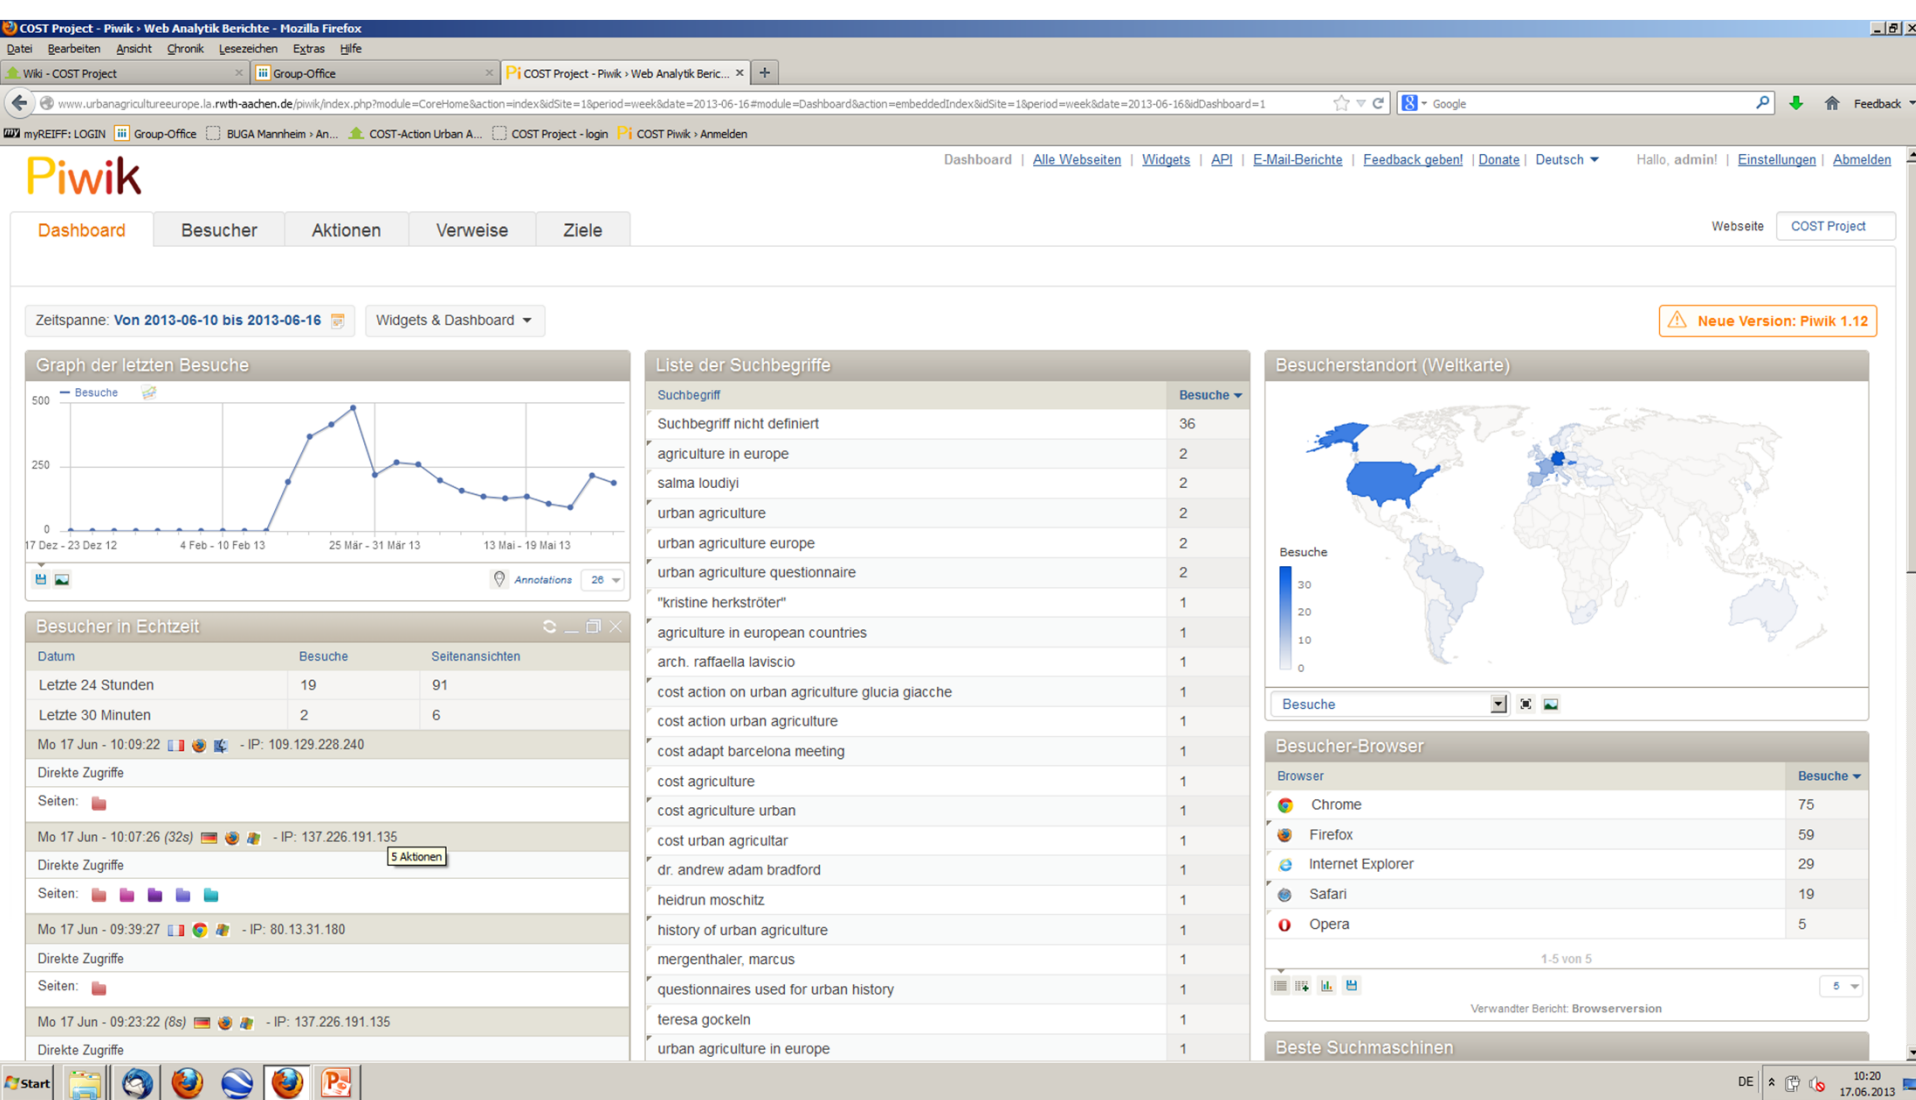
COST Project - Piwik › Web Analytik Berichte - Mozilla Firefox

Datei Bearbeiten Ansicht Chronik Lesezeichen Extras Hilfe

Wiki - COST Project | Group-Office | COST Project - Piwik › Web Analytik Beric... | +

www.urbanagricultureeurope.la.rwth-aachen.de/piwik/index.php?module=CoreHome&action=index&idSite=1&period=week&date=2013-06-16#module=Dashboard&action=embeddedIndex&idSite=1&period=week&date=2013-06-16&idDashboard=1

Google

Feedback

myREIFF: LOGIN | Group-Office | BUGA Mannheim › An... | COST-Action Urban A... | COST Project - login | COST Piwik › Anmelden

Piwik

Dashboard | Alle Webseiten | Widgets | API | E-Mail-Berichte | Feedback geben! | Donate | Deutsch | Hallo, admin! | Einstellungen | Abmelden

Dashboard | Besucher | Aktionen | Verweise | Ziele

Webseite COST Project

Zeitspanne: Von 2013-06-10 bis 2013-06-16

Widgets & Dashboard

Neue Version: Piwik 1.12

Graph der letzten Besuche

Besuche

500
250
0

17 Dez - 23 Dez 12 | 4 Feb - 10 Feb 13 | 25 Mär - 31 Mär 13 | 13 Mai - 19 Mai 13

Annotations 26

Besucher in Echtzeit

| Datum | Besuche | Seitenansichten |
|---|---|---|
| Letzte 24 Stunden | 19 | 91 |
| Letzte 30 Minuten | 2 | 6 |

Mo 17 Jun - 10:09:22 - IP: 109.129.228.240
Direkte Zugriffe
Seiten:

Mo 17 Jun - 10:07:26 (32s) - IP: 137.226.191.135
Direkte Zugriffe
5 Aktionen
Seiten:

Mo 17 Jun - 09:39:27 - IP: 80.13.31.180
Direkte Zugriffe
Seiten:

Mo 17 Jun - 09:23:22 (8s) - IP: 137.226.191.135
Direkte Zugriffe

Liste der Suchbegriffe

| Suchbegriff | Besuche |
|---|---|
| Suchbegriff nicht definiert | 36 |
| agriculture in europe | 2 |
| salma loudiyi | 2 |
| urban agriculture | 2 |
| urban agriculture europe | 2 |
| urban agriculture questionnaire | 2 |
| "kristine herkströter" | 1 |
| agriculture in european countries | 1 |
| arch. raffaella laviscio | 1 |
| cost action on urban agriculture glucia giacche | 1 |
| cost action urban agriculture | 1 |
| cost adapt barcelona meeting | 1 |
| cost agriculture | 1 |
| cost agriculture urban | 1 |
| cost urban agricultar | 1 |
| dr. andrew adam bradford | 1 |
| heidrun moschitz | 1 |
| history of urban agriculture | 1 |
| mergenthaler, marcus | 1 |
| questionnaires used for urban history | 1 |
| teresa gockeln | 1 |
| urban agriculture in europe | 1 |

Besucherstandort (Weltkarte)

Besuche
30
20
10
0

Besuche

Besucher-Browser

| Browser | Besuche |
|---|---|
| Chrome | 75 |
| Firefox | 59 |
| Internet Explorer | 29 |
| Safari | 19 |
| Opera | 5 |

1-5 von 5

5

Verwandter Bericht: Browserversion

Beste Suchmaschinen

Start

DE 10:20 17.06.2013